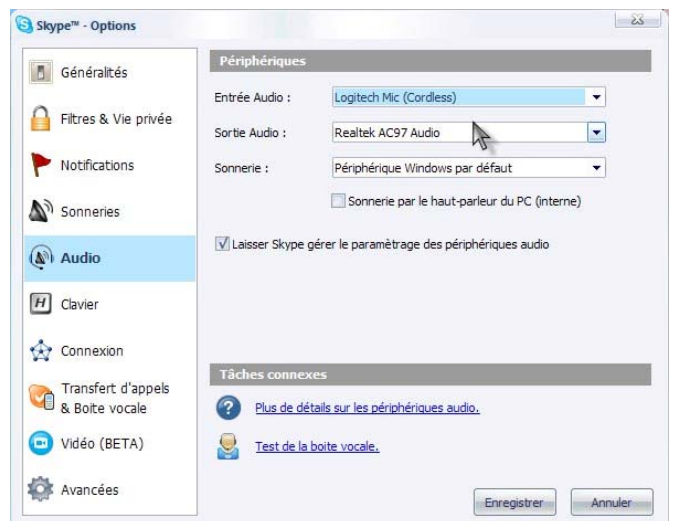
Skype™ - Options

Généralités

Filtres & Vie privée

Notifications

Sonneries

Audio

Clavier

Connexion

Transfert d'appels & Boite vocale

Vidéo (BETA)

Avancées

Périphériques

Entrée Audio : Logitech Mic (Cordless)

Sortie Audio : Realtek AC97 Audio

Sonnerie : Périphérique Windows par défaut

Sonnerie par le haut-parleur du PC (interne)

Laisser Skype gérer le paramètrage des périphériques audio

Tâches connexes

Plus de détails sur les périphériques audio.

Test de la boite vocale.

Enregistrer

Annuler